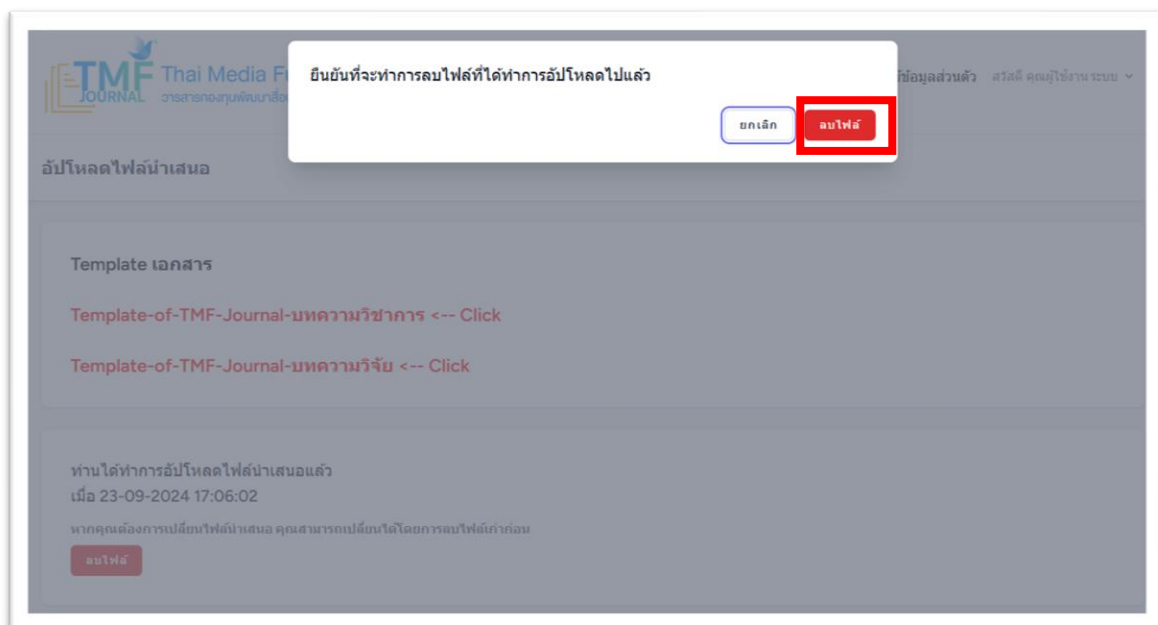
TMF JOURNAL Thai Media F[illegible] วารสารกองทุนพัฒนาสื่อ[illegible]

ข้อมูลส่วนตัว สวัสดี คุณผู้ใช้งานระบบ

ยืนยันที่จะทำการลบไฟล์ที่ได้ทำการอัปโหลดไปแล้ว

ยกเลิก ลบไฟล์

อัปโหลดไฟล์นำเสนอ

Template เอกสาร

Template-of-TMF-Journal-บทความวิชาการ <-- Click

Template-of-TMF-Journal-บทความวิจัย <-- Click

ท่านได้ทำการอัปโหลดไฟล์นำเสนอแล้ว
เมื่อ 23-09-2024 17:06:02

หากคุณต้องการเปลี่ยนไฟล์นำเสนอ คุณสามารถเปลี่ยนได้โดยการลบไฟล์เก่าก่อน

ลบไฟล์